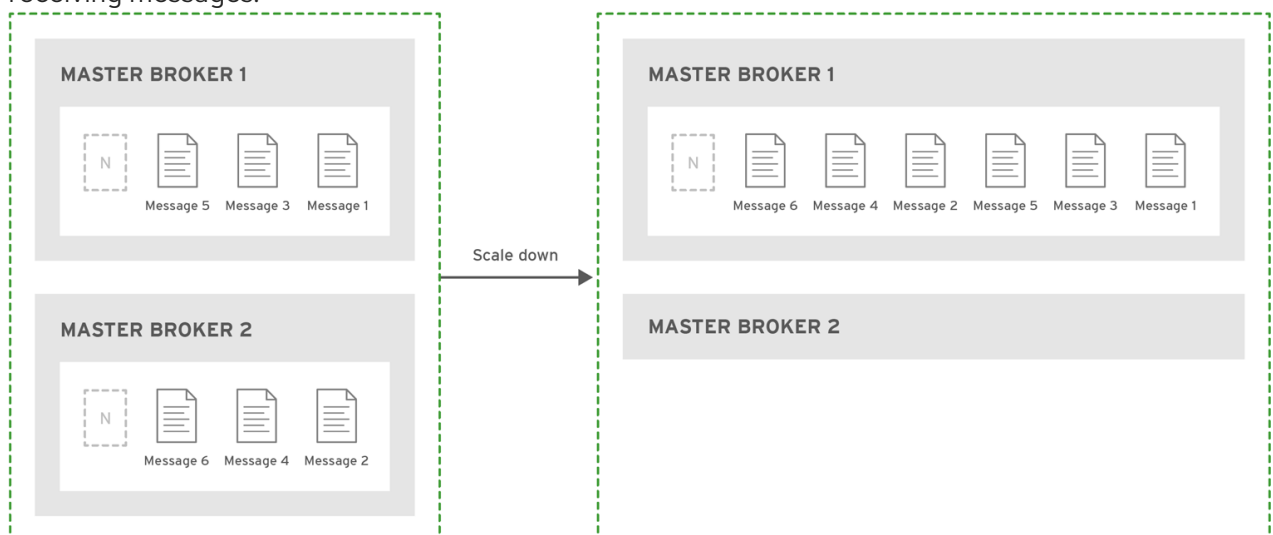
receiving messages.

MASTER BROKER 1

N

Message 5 Message 3 Message 1

MASTER BROKER 2

N

Message 6 Message 4 Message 2

Scale down

MASTER BROKER 1

N

Message 6 Message 4 Message 2 Message 5 Message 3 Message 1

MASTER BROKER 2